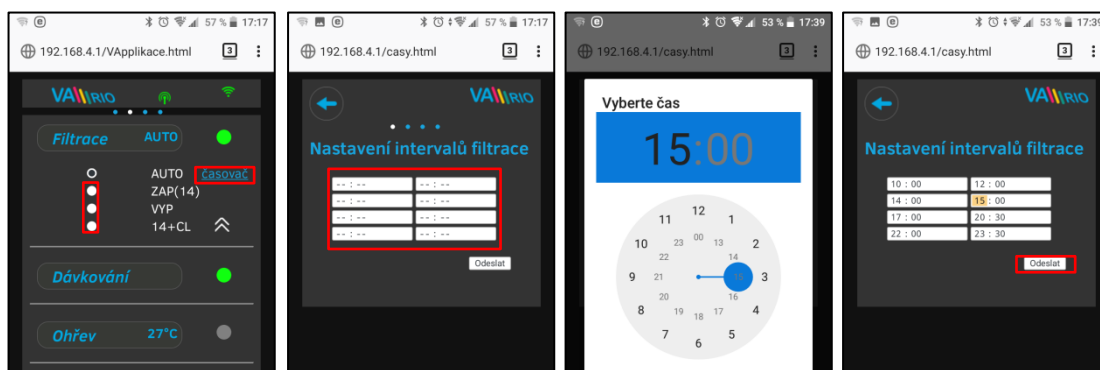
57 % 17:17
192.168.4.1/VApplikace.html
3
VARIO
Filtrace AUTO
AUTO časovač
ZAP(14)
VYP
14+CL
Dávkování
Ohřev 27°C

57 % 17:17
192.168.4.1/casy.html
3
VARIO
Nastavení intervalů filtrace
-- : -- -- : --
-- : -- -- : --
-- : -- -- : --
-- : -- -- : --
Odeslat

53 % 17:39
192.168.4.1/casy.html
3
Vyberte čas
15:00
12 1 2 3 4 5 6 7 8 9 10 11
00 13 14 15 16 17 18 19 20 21 22 23

53 % 17:39
192.168.4.1/casy.html
3
VARIO
Nastavení intervalů filtrace
10 : 00 12 : 00
14 : 00 15 : 00
17 : 00 20 : 30
22 : 00 23 : 30
Odeslat